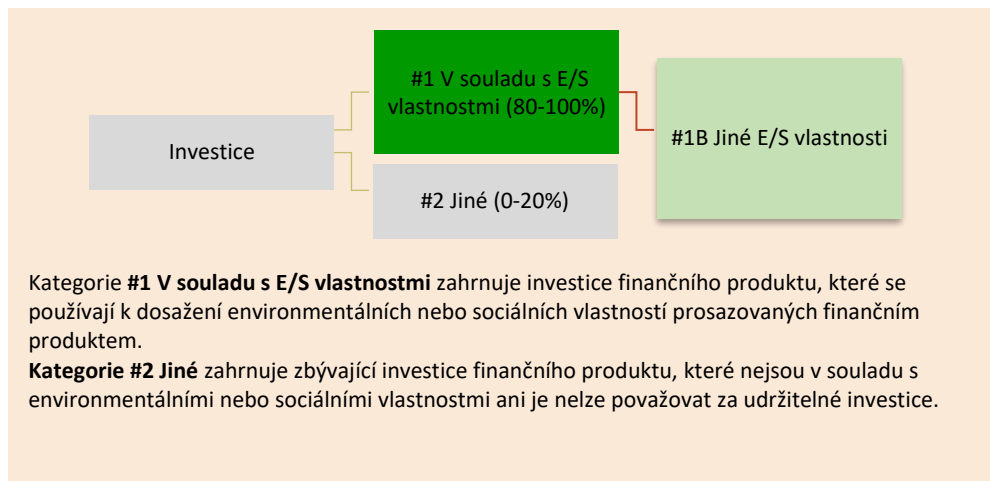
Investice

#1 V souladu s E/S vlastnostmi (80-100%)

#1B Jiné E/S vlastnosti

#2 Jiné (0-20%)

Kategorie **#1 V souladu s E/S vlastnostmi** zahrnuje investice finančního produktu, které se používají k dosažení environmentálních nebo sociálních vlastností prosazovaných finančním produktem.
**Kategorie #2 Jiné** zahrnuje zbývající investice finančního produktu, které nejsou v souladu s environmentálními nebo sociálními vlastnostmi ani je nelze považovat za udržitelné investice.